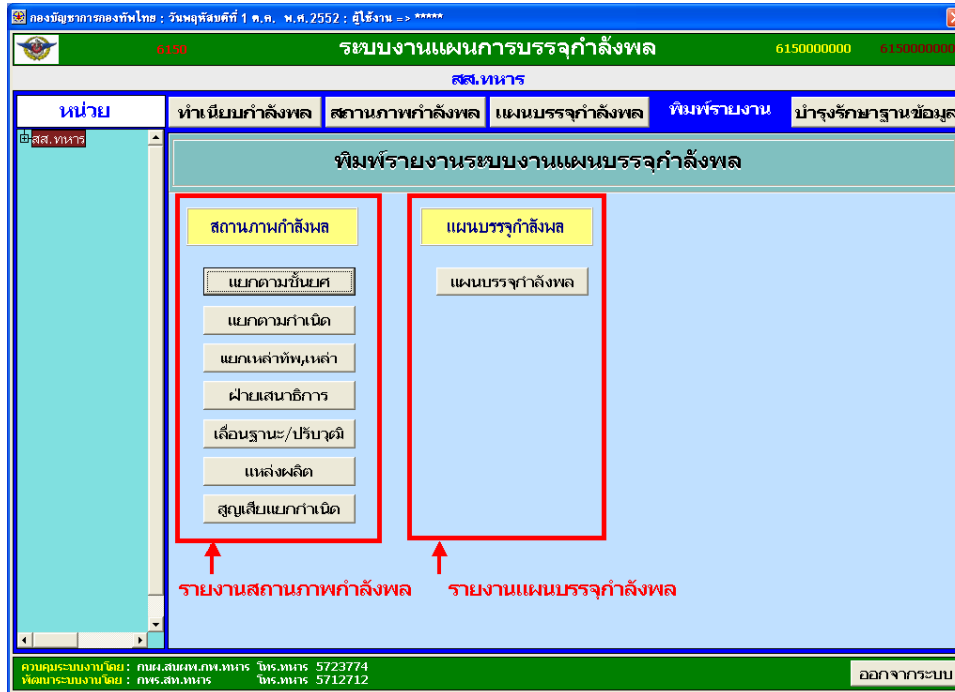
กองบัญชาการกองทัพไทย : วันพฤหัสบดีที่ 1 ต.ค. พ.ศ.2552 : ผู้ใช้งาน => *****

ระบบงานแผนการบรรจุกำลังพล

6150000000 6150000000

สส.ทหาร

หน่วย

ทำเนียบกำลังพล | สถานภาพกำลังพล | แผนบรรจุกำลังพล | พิมพ์รายงาน | บำรุงรักษาฐานข้อมูล

สส.ทหาร

พิมพ์รายงานระบบงานแผนบรรจุกำลังพล

สถานภาพกำลังพล

แยกตามชั้นยศ

แยกตามกำเนิด

แยกเหล่าทัพ,เหล่า

ฝ่ายเสนาธิการ

เลื่อนฐานะ/ปรับวุฒิ

แหล่งผลิต

สูญเสียแยกกำเนิด

แผนบรรจุกำลังพล

แผนบรรจุกำลังพล

รายงานสถานภาพกำลังพล

รายงานแผนบรรจุกำลังพล

ควบคุมระบบงานโดย : กนผ.สนผพ.กพ.ทหาร โทร.ทหาร 5723774
พัฒนาระบบงานโดย : กพร.สท.ทหาร โทร.ทหาร 5712712

ออกจากระบบ